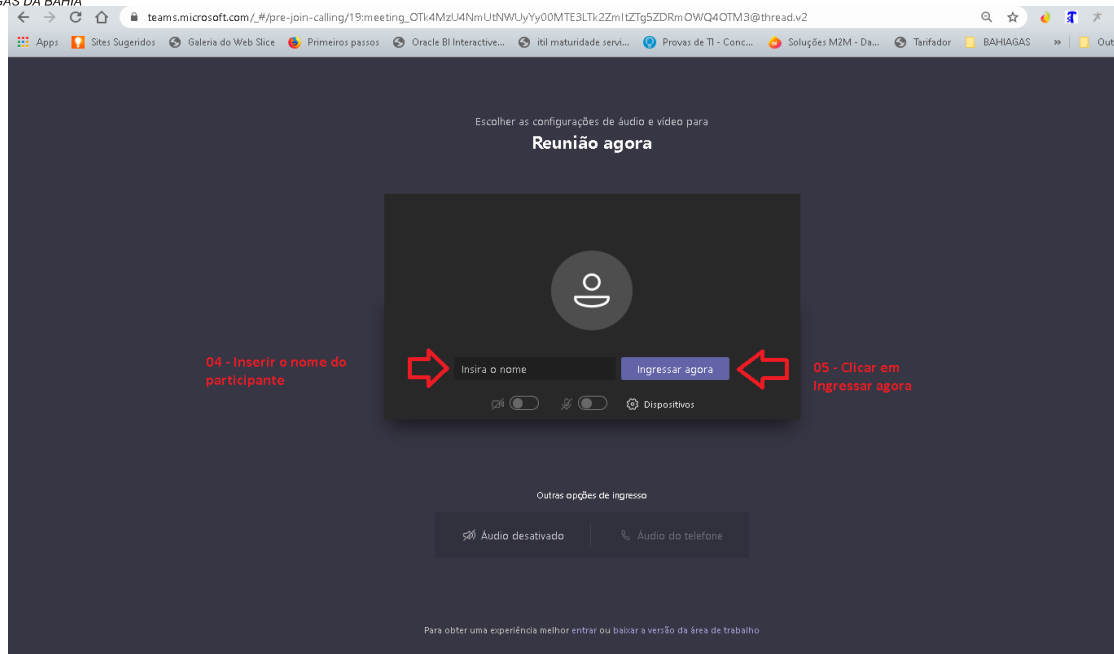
GÁS DA BAHIA

teams.microsoft.com/_#/pre-join-calling/19:meeting_OTk4MzU4NmUtNWUyYy00MTE3LTk2ZmItZTg5ZDRmOWQ4OTM3@thread.v2

Apps Sites Sugeridos Galeria do Web Slice Primeiros passos Oracle BI Interactive... itil maturidade servi... Provas de TI - Conc... Soluções M2M - Da... Tarifador BAHIAGAS » Out

Escolher as configurações de áudio e vídeo para

Reunião agora

04 - Inserir o nome do participante

Insira o nome

Ingressar agora

05 - Clicar em Ingressar agora

Dispositivos

Outras opções de ingresso

Áudio desativado

Áudio do telefone

Para obter uma experiência melhor entrar ou baixar a versão da área de trabalho